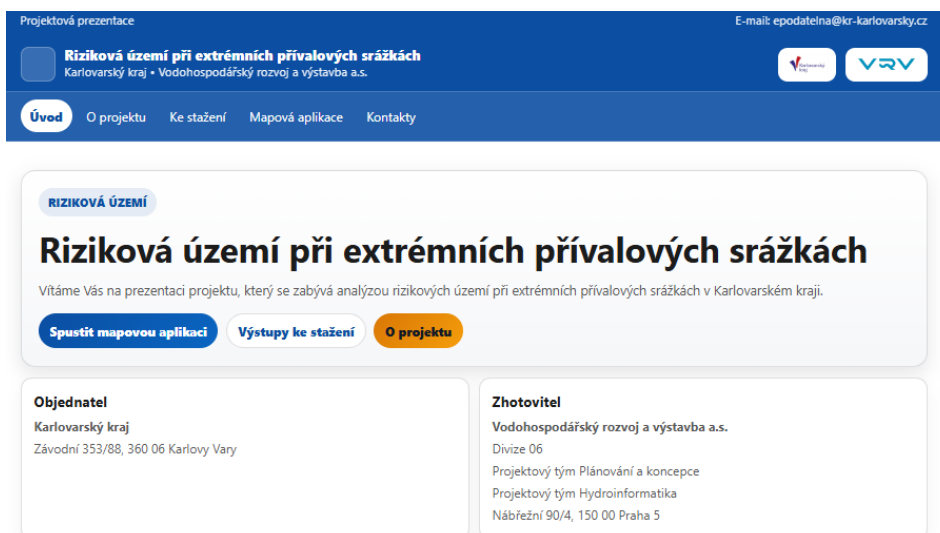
Projektová prezentace

E-mail: epodatelna@kr-karlovarsky.cz

Riziková území při extrémních přívalových srážkách
Karlovarský kraj • Vodohospodářský rozvoj a výstavba a.s.

Karlovarský kraj

VRV

Úvod O projektu Ke stažení Mapová aplikace Kontakty

RIZIKOVÁ ÚZEMÍ

Riziková území při extrémních přívalových srážkách

Vítáme Vás na prezentaci projektu, který se zabývá analýzou rizikových území při extrémních přívalových srážkách v Karlovarském kraji.

Spustit mapovou aplikaci Výstupy ke stažení O projektu

Objednatel
Karlovarský kraj
Závodní 353/88, 360 06 Karlovy Vary

Zhotovitel
Vodohospodářský rozvoj a výstavba a.s.
Divize 06
Projektový tým Plánování a koncepce
Projektový tým Hydroinformatika
Nábřežní 90/4, 150 00 Praha 5